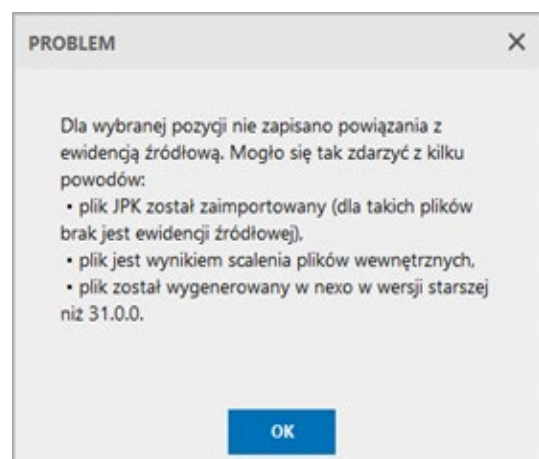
PROBLEM ×

Dla wybranej pozycji nie zapisano powiązania z ewidencją źródłową. Mogło się tak zdarzyć z kilku powodów:
• plik JPK został zaimportowany (dla takich plików brak jest ewidencji źródłowej),
• plik jest wynikiem scalenia plików wewnętrznych,
• plik został wygenerowany w nexo w wersji starszej niż 31.0.0.

OK